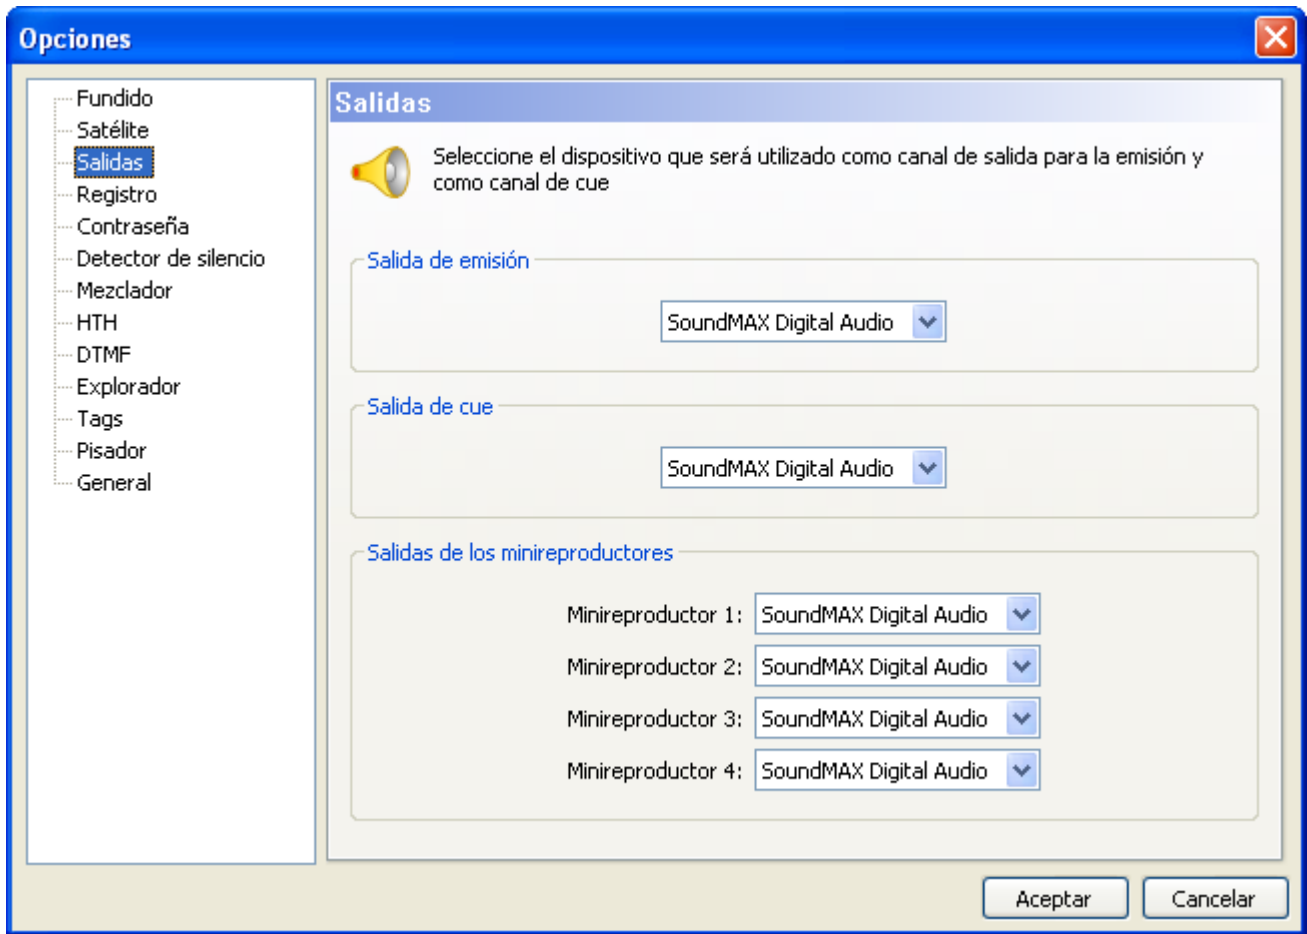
Opciones

Fundido
Satélite
Salidas
Registro
Contraseña
Detector de silencio
Mezclador
HTH
DTMF
Explorador
Tags
Pisador
General

Salidas

Seleccione el dispositivo que será utilizado como canal de salida para la emisión y como canal de cue

Salida de emisión

SoundMAX Digital Audio

Salida de cue

SoundMAX Digital Audio

Salidas de los minireproductores

Minireproductor 1: SoundMAX Digital Audio
Minireproductor 2: SoundMAX Digital Audio
Minireproductor 3: SoundMAX Digital Audio
Minireproductor 4: SoundMAX Digital Audio

Aceptar
Cancelar